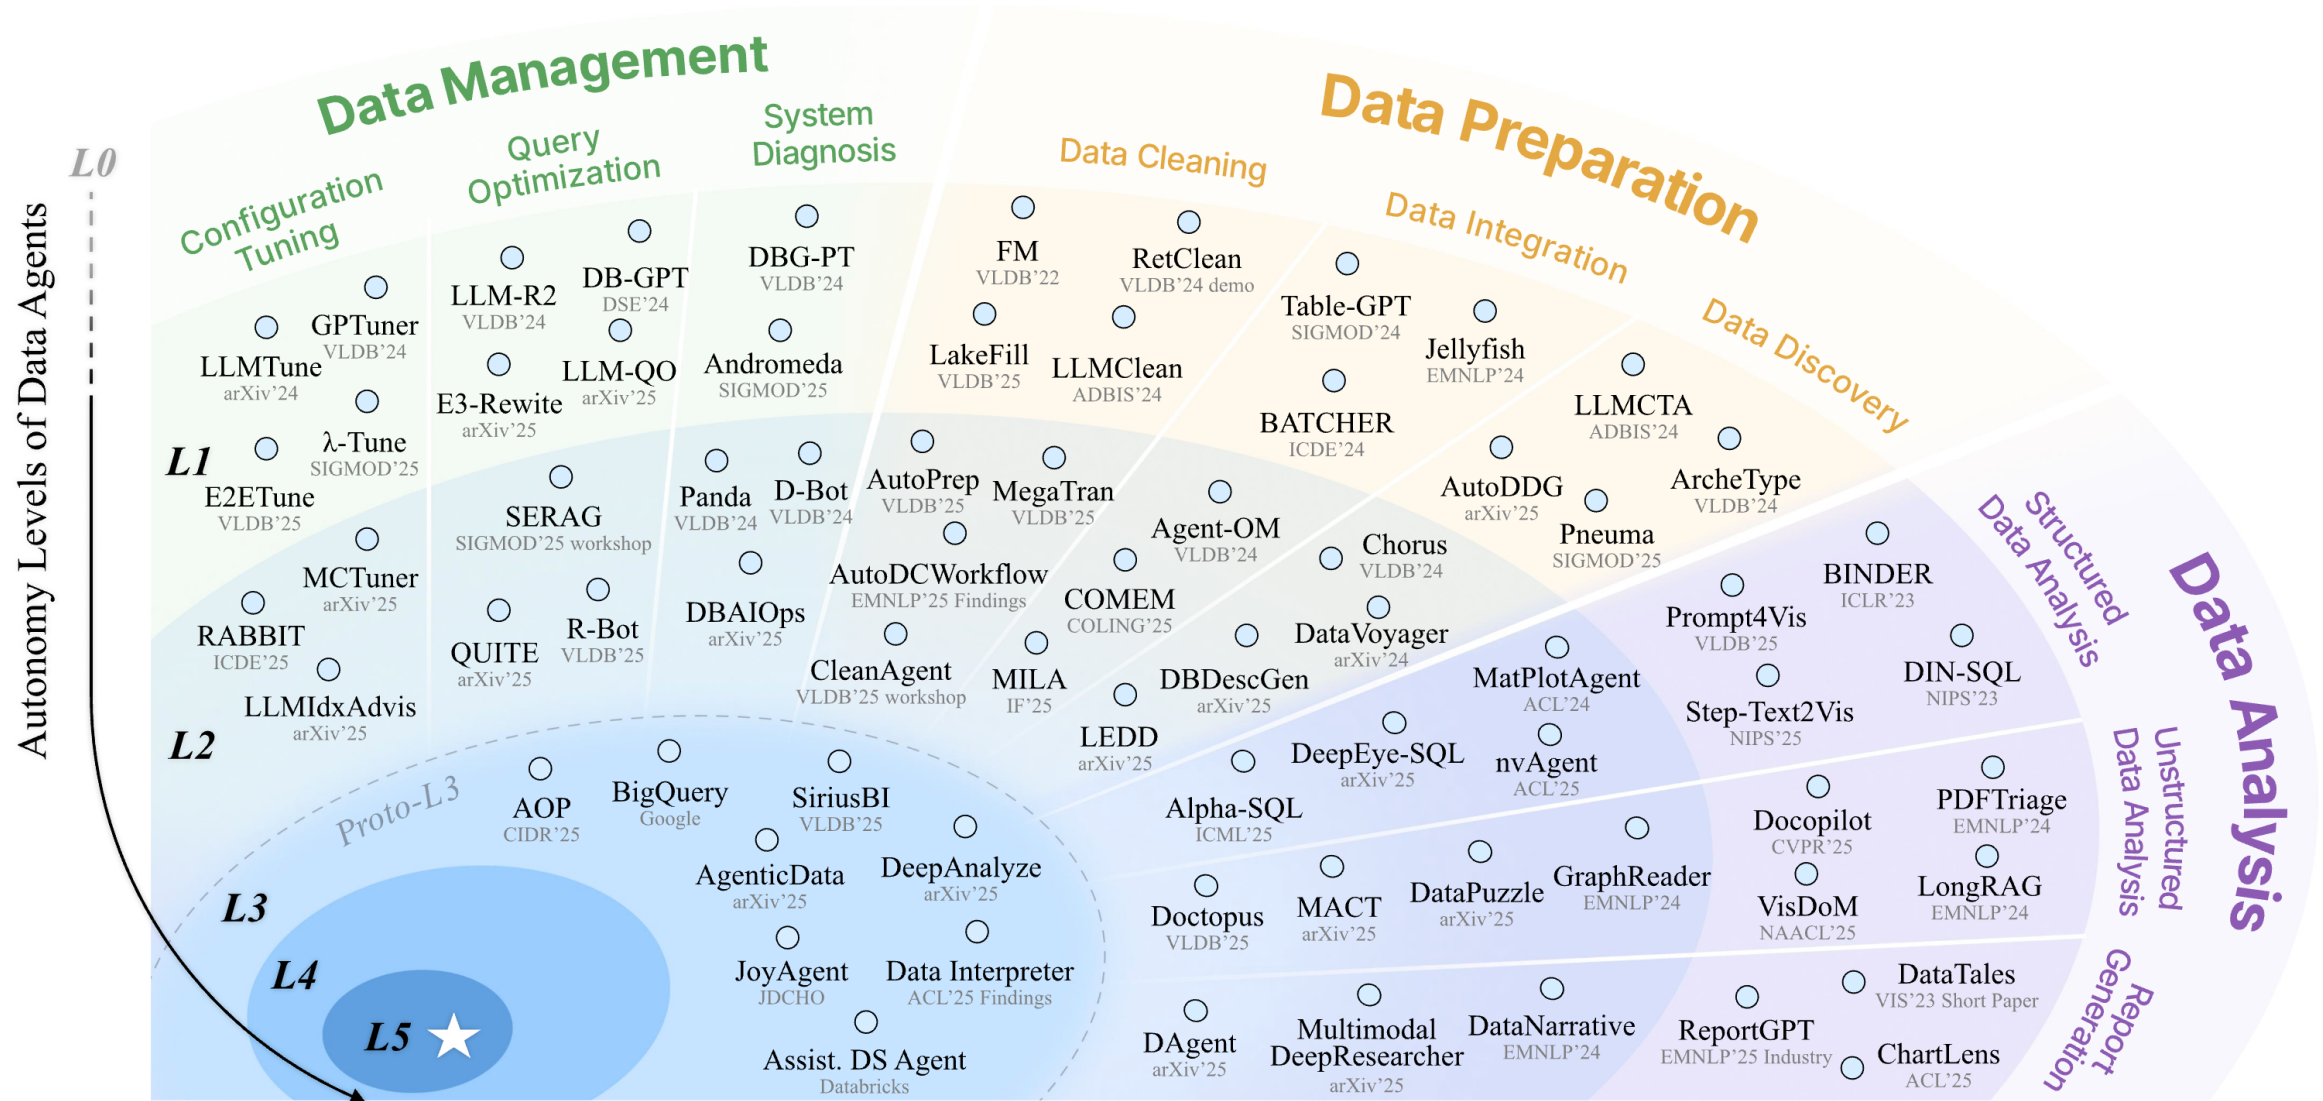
Autonomy Levels of Data Agents

L0
L1
L2
L3
L4
L5

Data Management

Configuration Tuning

Query Optimization

System Diagnosis

GPTuner
VLDB'24

LLMTune
arXiv'24

λ-Tune
SIGMOD'25

E2ETune
VLDB'25

MCTuner
arXiv'25

RABBIT
ICDE'25

LLMIdxAdvis
arXiv'25

LLM-R2
VLDB'24

DB-GPT
DSE'24

E3-Rewite
arXiv'25

LLM-QO
arXiv'25

SERAG
SIGMOD'25 workshop

QUITE
arXiv'25

R-Bot
VLDB'25

DBG-PT
VLDB'24

Andromeda
SIGMOD'25

Panda
VLDB'24

D-Bot
VLDB'24

DBAIOps
arXiv'25

Data Preparation

Data Cleaning

Data Integration

Data Discovery

FM
VLDB'22

RetClean
VLDB'24 demo

LakeFill
VLDB'25

LLMClean
ADBIS'24

AutoPrep
VLDB'25

MegaTran
VLDB'25

AutoDCWorkflow
EMNLP'25 Findings

CleanAgent
VLDB'25 workshop

MILA
IF'25

COMEM
COLING'25

Table-GPT
SIGMOD'24

Jellyfish
EMNLP'24

BATCHER
ICDE'24

Agent-OM
VLDB'24

Chorus
VLDB'24

DataVoyager
arXiv'24

DBDescGen
arXiv'25

LEDD
arXiv'25

LLMCTA
ADBIS'24

AutoDDG
arXiv'25

ArcheType
VLDB'24

Pneuma
SIGMOD'25

Data Analysis

Structured Data Analysis

Unstructured Data Analysis

Report Generation

BINDER
ICLR'23

Prompt4Vis
VLDB'25

DIN-SQL
NIPS'23

Step-Text2Vis
NIPS'25

MatPlotAgent
ACL'24

nvAgent
ACL'25

DeepEye-SQL
arXiv'25

Alpha-SQL
ICML'25

PDFTriage
EMNLP'24

Docopilot
CVPR'25

LongRAG
EMNLP'24

VisDoM
NAACL'25

GraphReader
EMNLP'24

DataPuzzle
arXiv'25

MACT
arXiv'25

Doctopus
VLDB'25

DataTales
VIS'23 Short Paper

ReportGPT
EMNLP'25 Industry

ChartLens
ACL'25

DataNarrative
EMNLP'24

Multimodal DeepResearcher
arXiv'25

DAgent
arXiv'25

Proto-L3

AOP
CIDR'25

BigQuery
Google

SiriusBI
VLDB'25

AgenticData
arXiv'25

DeepAnalyze
arXiv'25

JoyAgent
JDCHO

Data Interpreter
ACL'25 Findings

Assist. DS Agent
Databricks